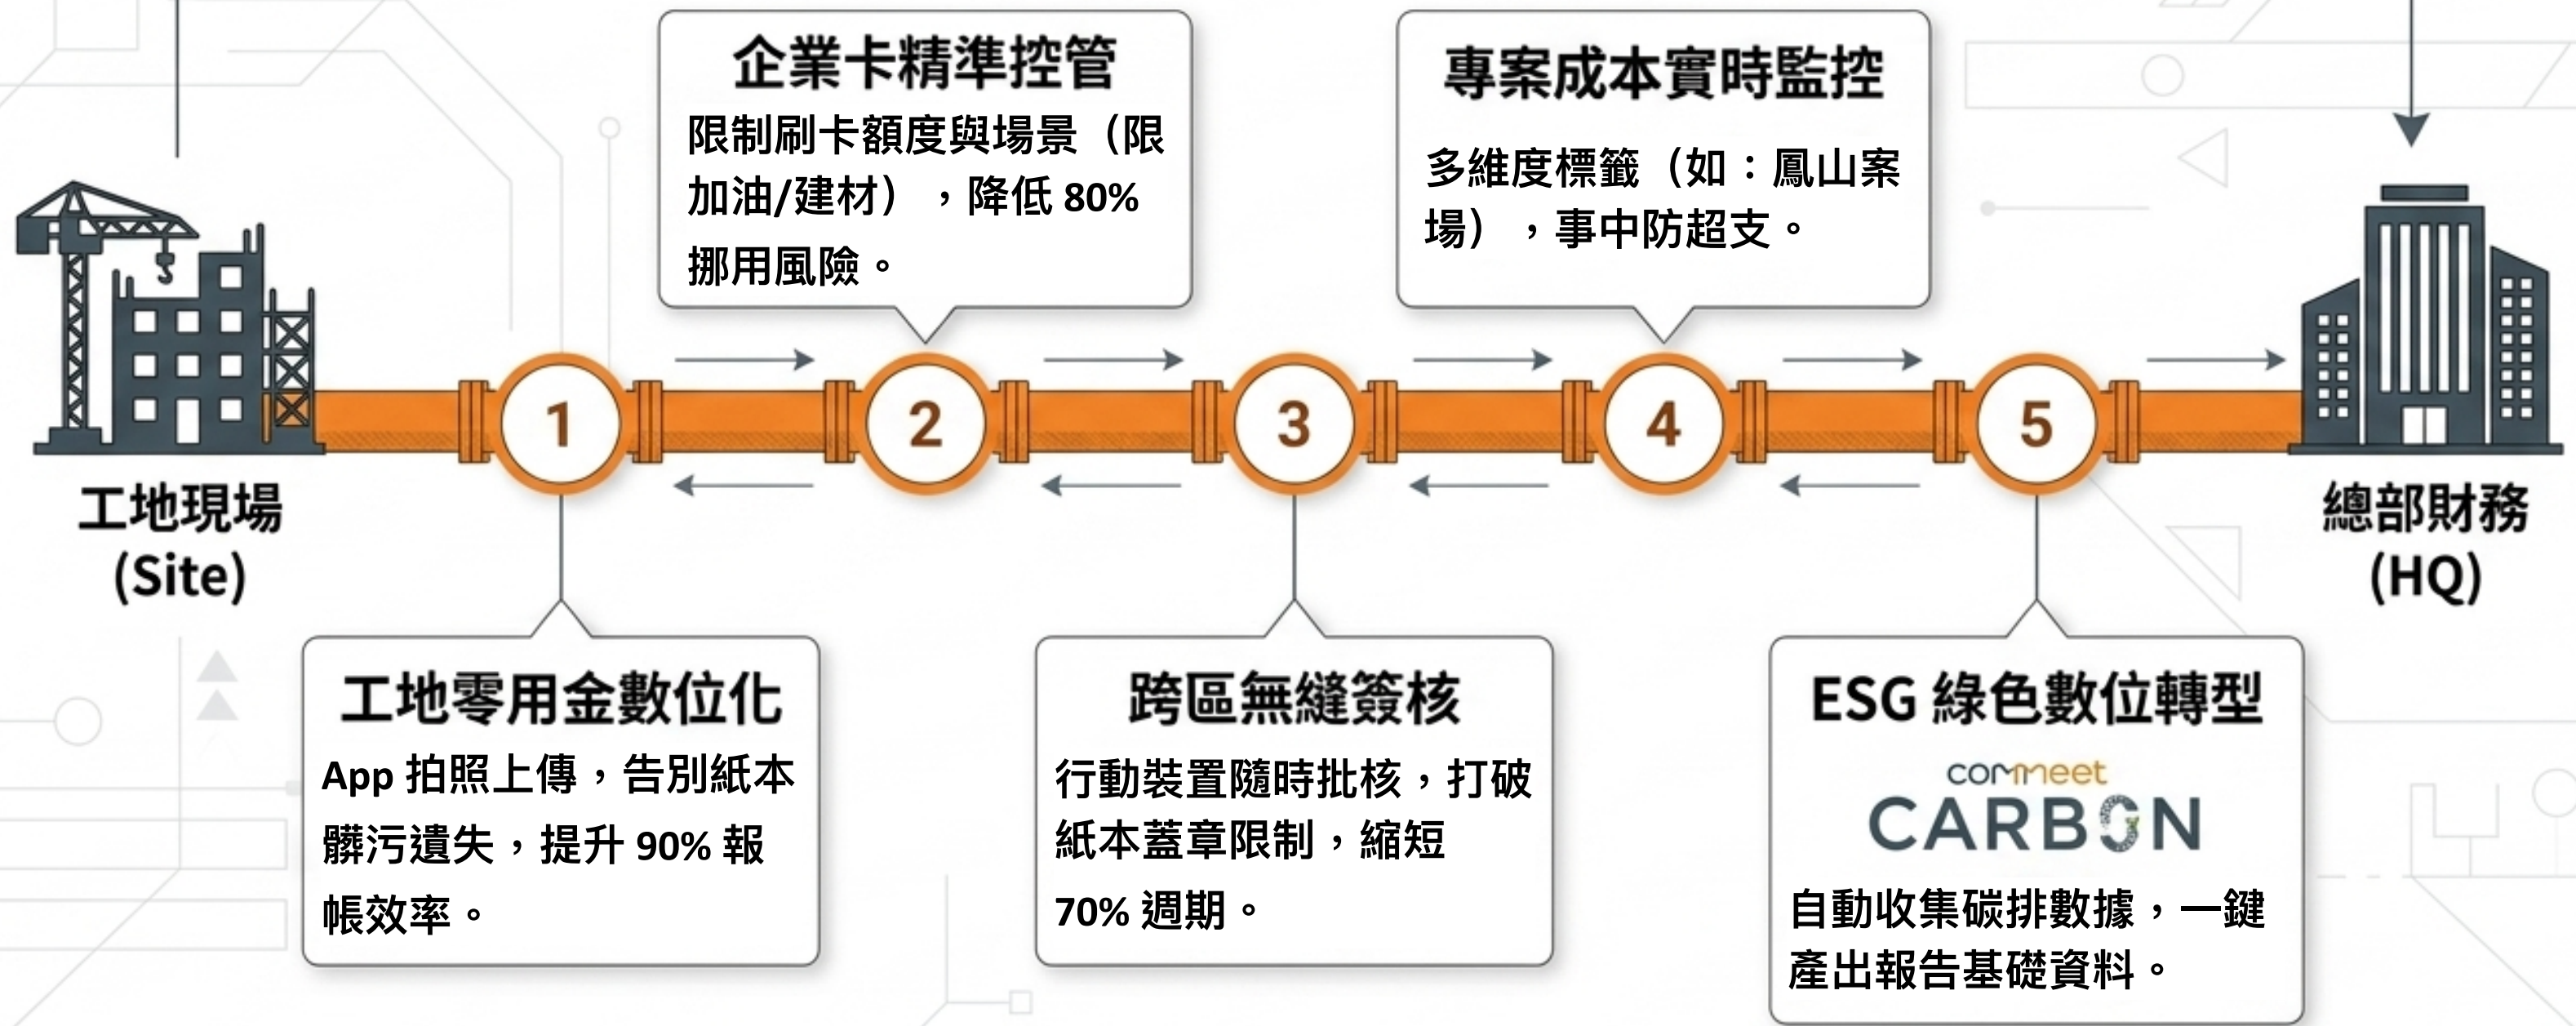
企業卡精準控管
限制刷卡額度與場景（限加油/建材），降低 80% 挪用風險。

專案成本實時監控
多維度標籤（如：鳳山案場），事中防超支。

工地現場
(Site)

1

2

3

4

5

總部財務
(HQ)

工地零用金數位化
App 拍照上傳，告別紙本髒污遺失，提升 90% 報帳效率。

跨區無縫簽核
行動裝置隨時批核，打破紙本蓋章限制，縮短 70% 週期。

ESG 綠色數位轉型
commeet
CARBON
自動收集碳排數據，一鍵產出報告基礎資料。